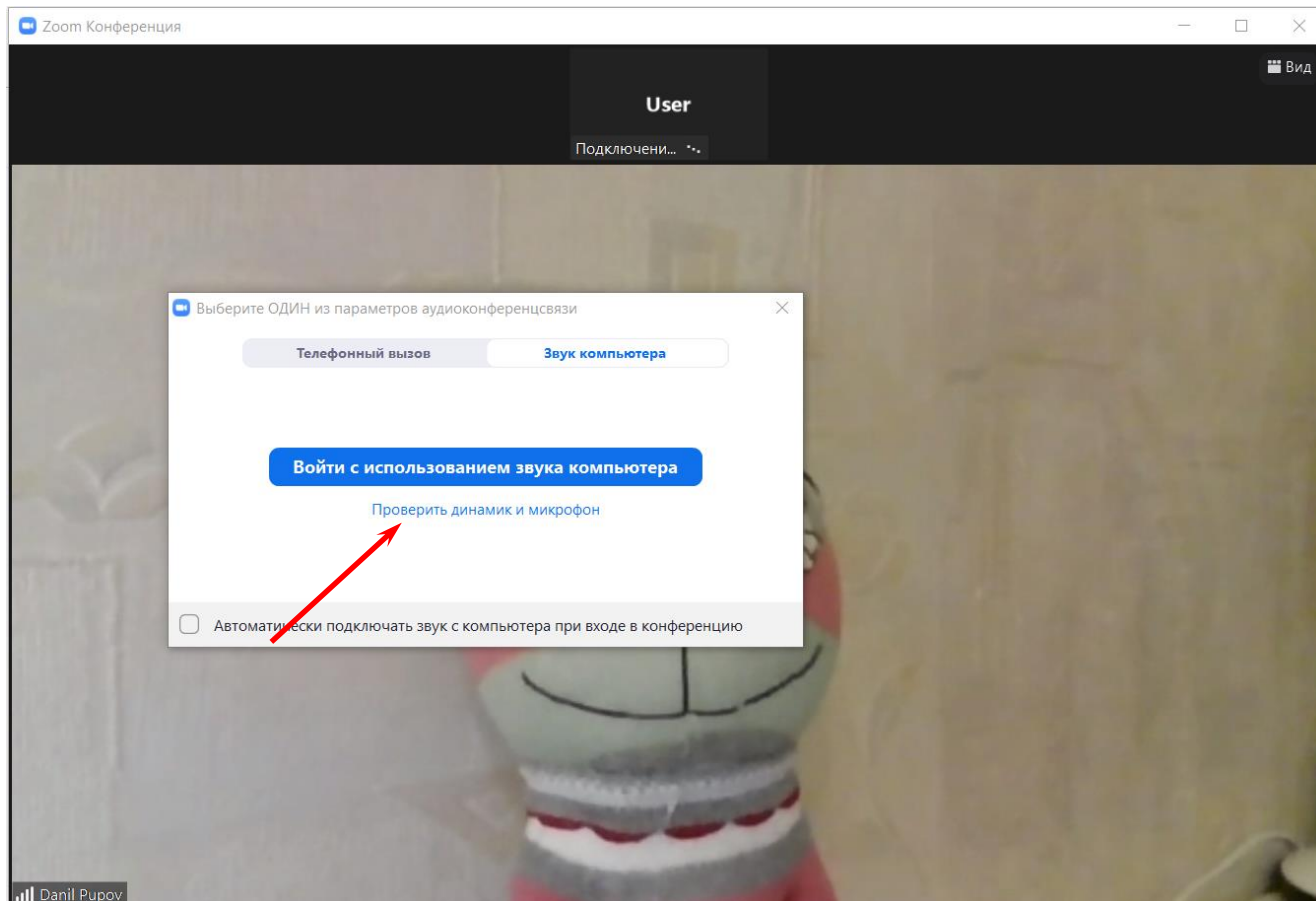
Zoom Конференция

Вид

User

Подключени...

Выберите ОДИН из параметров аудиоконференцсвязи

Телефонный вызов

Звук компьютера

Войти с использованием звука компьютера

Проверить динамик и микрофон

Автоматически подключать звук с компьютера при входе в конференцию

Danil Pupov